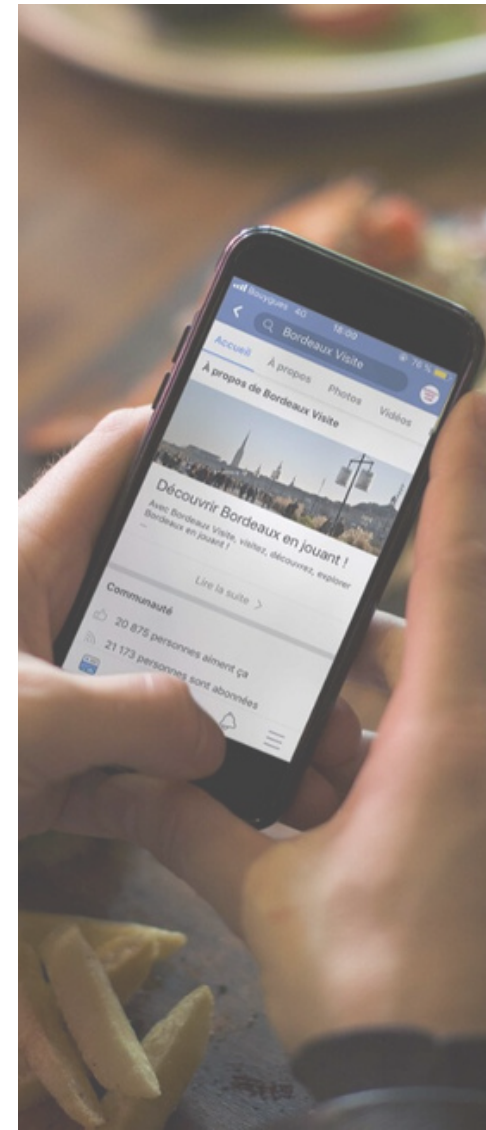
Bouygues 4G 18:09 76 %
Bordeaux Visite
Accueil
À propos
Photos
Vidéos
À propos de Bordeaux Visite
Découvrir Bordeaux en jouant !
Avec Bordeaux Visite, visitez, découvrez, explorer Bordeaux en jouant !
Lire la suite >
Communauté
20 875 personnes aiment ça
21 173 personnes sont abonnées